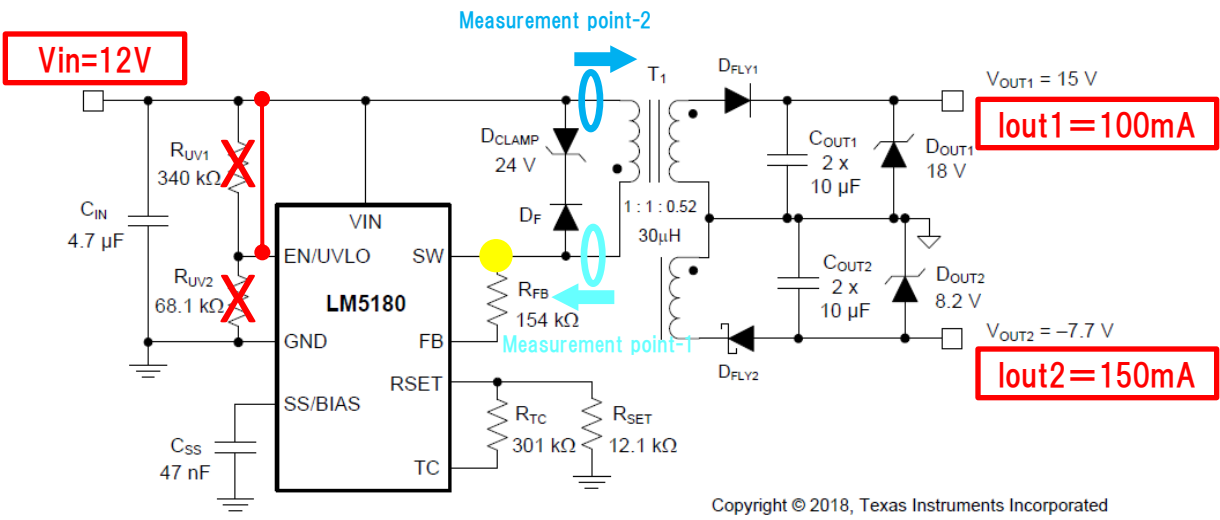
Measurement point-2

Vin=12V

$R_{UV1}$
340 kΩ

$C_{IN}$
4.7 µF

$R_{UV2}$
68.1 kΩ

$C_{SS}$
47 nF

VIN
EN/UVLO
SW
LM5180
GND
FB
SS/BIAS
RSET
TC

$D_{CLAMP}$
24 V

$D_F$

$R_{FB}$
154 kΩ

Measurement point-1

$R_{TC}$
301 kΩ

$R_{SET}$
12.1 kΩ

$T_1$

1 : 1 : 0.52
30µH

$D_{FLY1}$

$V_{OUT1}$ = 15 V

$C_{OUT1}$
2 x
10 µF

$D_{OUT1}$
18 V

Iout1＝100mA

$C_{OUT2}$
2 x
10 µF

$D_{OUT2}$
8.2 V

$V_{OUT2}$ = −7.7 V

$D_{FLY2}$

Iout2＝150mA

Copyright © 2018, Texas Instruments Incorporated